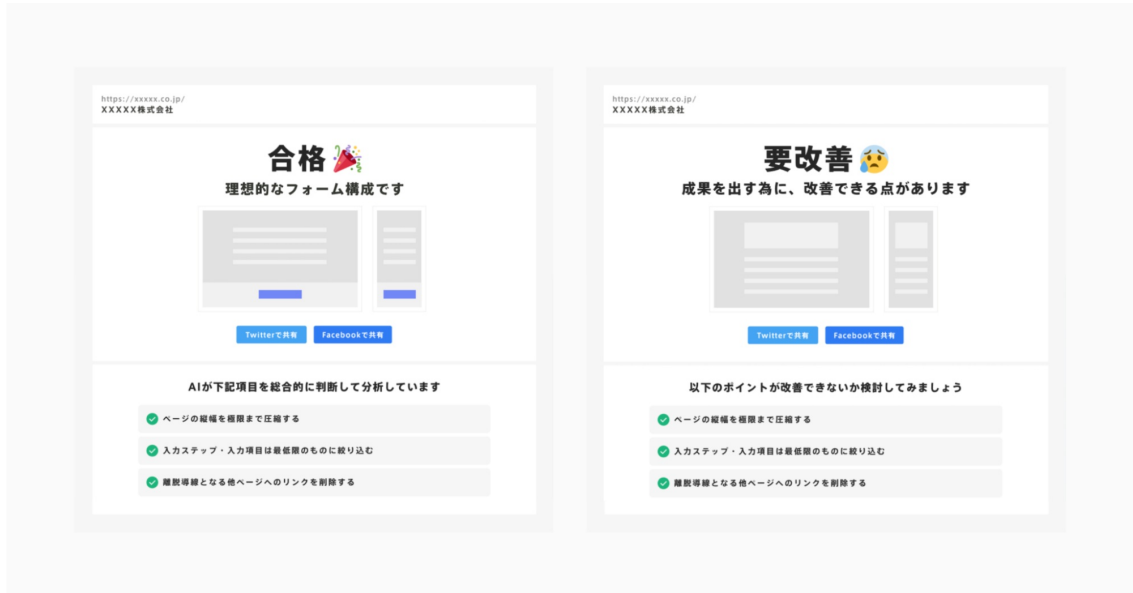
https://xxxxx.co.jp/
XXXXX株式会社

合格 🎉

理想的なフォーム構成です

Twitterで共有 Facebookで共有

AIが下記項目を総合的に判断して分析しています

ページの縦幅を極限まで圧縮する

入力ステップ・入力項目は最低限のものに絞り込む

離脱導線となる他ページへのリンクを削除する

https://xxxxx.co.jp/
XXXXX株式会社

要改善 😰

成果を出す為に、改善できる点があります

Twitterで共有 Facebookで共有

以下のポイントが改善できないか検討してみましょう

ページの縦幅を極限まで圧縮する

入力ステップ・入力項目は最低限のものに絞り込む

離脱導線となる他ページへのリンクを削除する